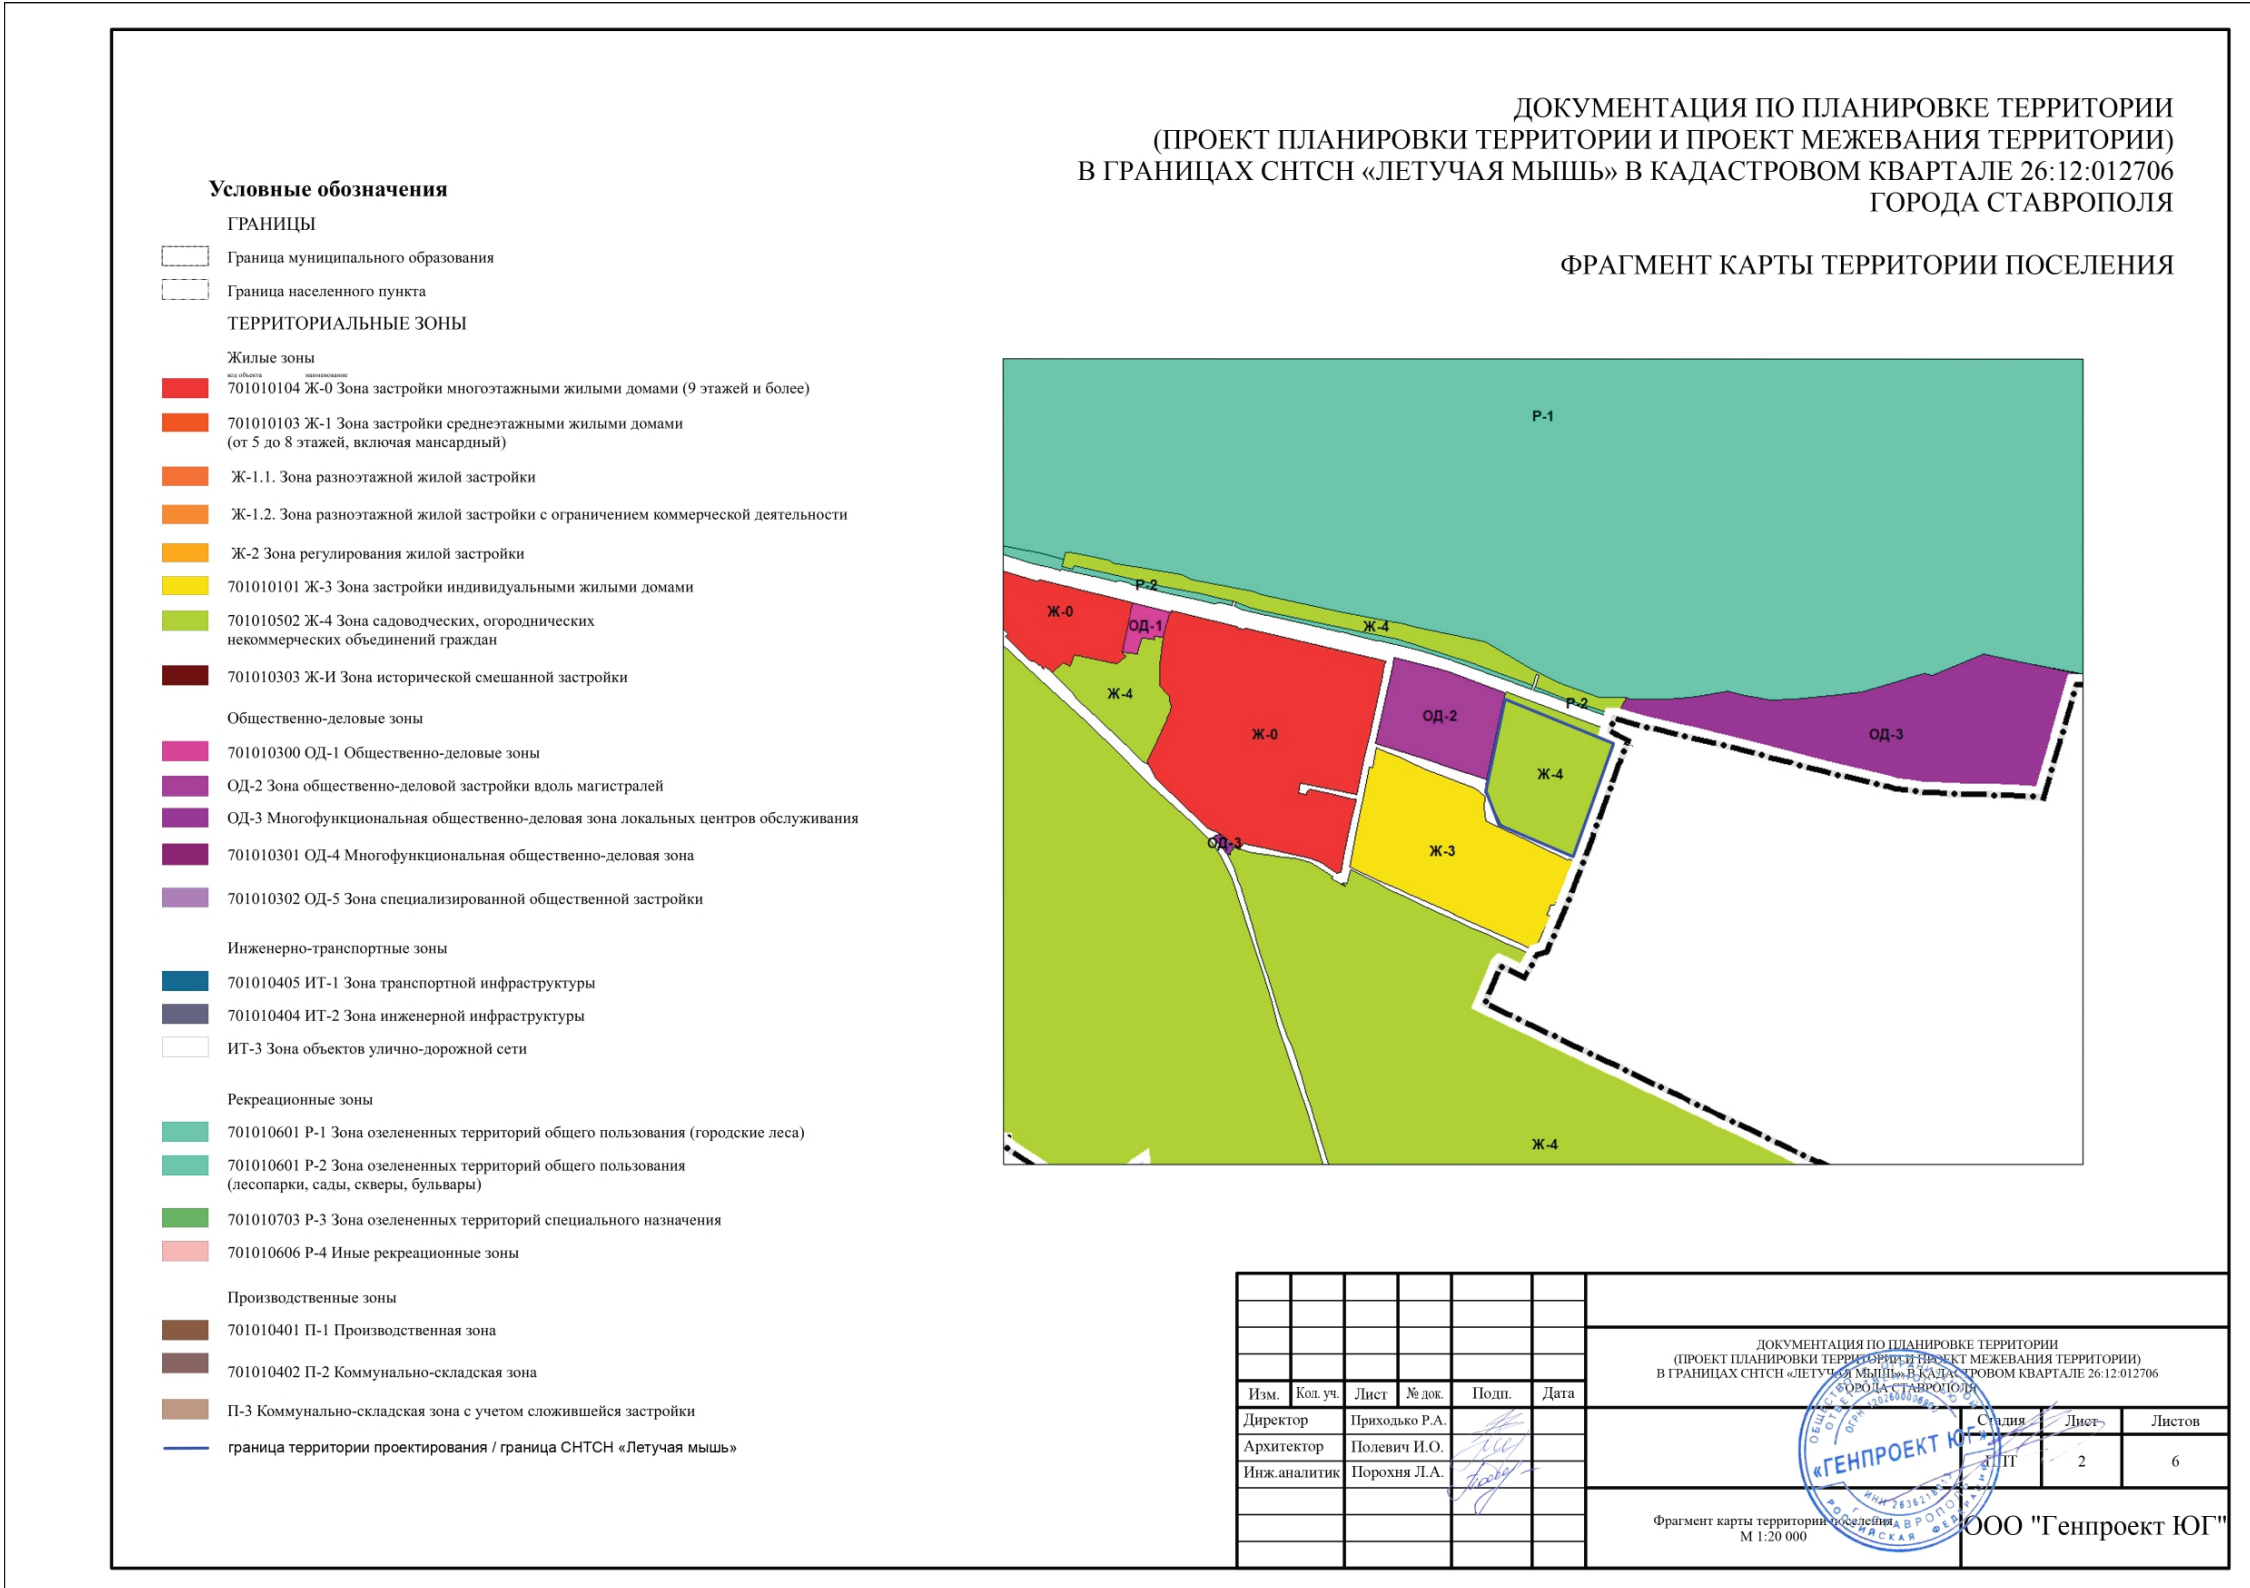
ДОКУМЕНТАЦИЯ ПО ПЛАНИРОВКЕ ТЕРРИТОРИИ
(ПРОЕКТ ПЛАНИРОВКИ ТЕРРИТОРИИ И ПРОЕКТ МЕЖЕВАНИЯ ТЕРРИТОРИИ)
В ГРАНИЦАХ СНТСН «ЛЕТУЧАЯ МЫШЬ» В КАДАСТРОВОМ КВАРТАЛЕ 26:12:012706
ГОРОДА СТАВРОПОЛЯ

ФРАГМЕНТ КАРТЫ ТЕРРИТОРИИ ПОСЕЛЕНИЯ

Условные обозначения

ГРАНИЦЫ

Граница муниципального образования

Граница населенного пункта

ТЕРРИТОРИАЛЬНЫЕ ЗОНЫ

Жилые зоны

код объекта наименование

701010104 Ж-0 Зона застройки многоэтажными жилыми домами (9 этажей и более)

701010103 Ж-1 Зона застройки среднеэтажными жилыми домами (от 5 до 8 этажей, включая мансардный)

Ж-1.1. Зона разноэтажной жилой застройки

Ж-1.2. Зона разноэтажной жилой застройки с ограничением коммерческой деятельности

Ж-2 Зона регулирования жилой застройки

701010101 Ж-3 Зона застройки индивидуальными жилыми домами

701010502 Ж-4 Зона садоводческих, огороднических некоммерческих объединений граждан

701010303 Ж-И Зона исторической смешанной застройки

Общественно-деловые зоны

701010300 ОД-1 Общественно-деловые зоны

ОД-2 Зона общественно-деловой застройки вдоль магистралей

ОД-3 Многофункциональная общественно-деловая зона локальных центров обслуживания

701010301 ОД-4 Многофункциональная общественно-деловая зона

701010302 ОД-5 Зона специализированной общественной застройки

Инженерно-транспортные зоны

701010405 ИТ-1 Зона транспортной инфраструктуры

701010404 ИТ-2 Зона инженерной инфраструктуры

ИТ-3 Зона объектов улично-дорожной сети

Рекреационные зоны

701010601 Р-1 Зона озелененных территорий общего пользования (городские леса)

701010601 Р-2 Зона озелененных территорий общего пользования (лесопарки, сады, скверы, бульвары)

701010703 Р-3 Зона озелененных территорий специального назначения

701010606 Р-4 Иные рекреационные зоны

Производственные зоны

701010401 П-1 Производственная зона

701010402 П-2 Коммунально-складская зона

П-3 Коммунально-складская зона с учетом сложившейся застройки

граница территории проектирования / граница СНТСН «Летучая мышь»

Р-1
Р-2
Ж-0
ОД-1
Ж-4
Ж-4
Ж-0
ОД-2
Р-2
ОД-3
Ж-4
ОД-3
Ж-3
Ж-4

| Изм. | Кол. уч. | Лист | № док. | Подп. | Дата |
|---|---|---|---|---|---|
| Директор | | Приходько Р.А. | | | |
| Архитектор | | Полевич И.О. | | | |
| Инж.аналитик | | Порохня Л.А. | | | |

ДОКУМЕНТАЦИЯ ПО ПЛАНИРОВКЕ ТЕРРИТОРИИ
(ПРОЕКТ ПЛАНИРОВКИ ТЕРРИТОРИИ И ПРОЕКТ МЕЖЕВАНИЯ ТЕРРИТОРИИ)
В ГРАНИЦАХ СНТСН «ЛЕТУЧАЯ МЫШЬ» В КАДАСТРОВОМ КВАРТАЛЕ 26:12:012706
ГОРОДА СТАВРОПОЛЯ

| Стадия | Лист | Листов |
|---|---|---|
| ДПТ | 2 | 6 |

Фрагмент карты территории поселения
М 1:20 000

ООО "Генпроект ЮГ"

«ГЕНПРОЕКТ ЮГ» ИНН 2636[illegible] СТАВРОПОЛЬ РОССИЙСКАЯ ФЕДЕРАЦИЯ